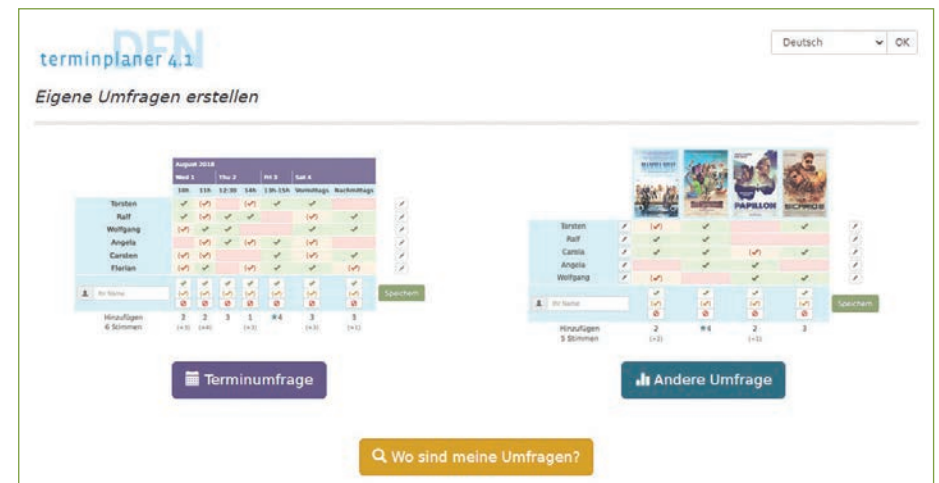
terminplaner 4.1

Deutsch OK

Eigene Umfragen erstellen

| | August 2018 | | | | | | |
|---|---|---|---|---|---|---|---|
| | Wed 1 | | Thu 2 | | Fri 3 | Sat 4 | |
| | 10h | 11h | 12:30 | 14h | 13h-15h | Vormittags | Nachmittags |
| Torsten | ✓ | (✓) | | (✓) | ✓ | ✓ | |
| Ralf | ✓ | (✓) | ✓ | ✓ | | (✓) | ✓ |
| Wolfgang | (✓) | ✓ | ✓ | | | ✓ | ✓ |
| Angela | | (✓) | ✓ | | ✓ | ✓ | |
| Carsten | (✓) | (✓) | | | ✓ | (✓) | |
| Florian | (✓) | ✓ | | (✓) | ✓ | ✓ | (✓) |
| Ihr Name | | | | | | | |
| Hinzufügen 6 Stimmen | 2 (+3) | 2 (+4) | 3 | 1 (+3) | 4 | 3 (+3) | 3 (+1) |

Speichern

| | | | PAPILLON | |
|---|---|---|---|---|
| Torsten | (✓) | ✓ | | ✓ |
| Ralf | | ✓ | | |
| Camila | ✓ | ✓ | (✓) | ✓ |
| Angela | | ✓ | ✓ | |
| Wolfgang | (✓) | | ✓ | ✓ |
| Ihr Name | | | | |
| Hinzufügen 5 Stimmen | 2 (+3) | 4 | 2 (+1) | 3 |

Speichern

Terminumfrage

Andere Umfrage

Wo sind meine Umfragen?